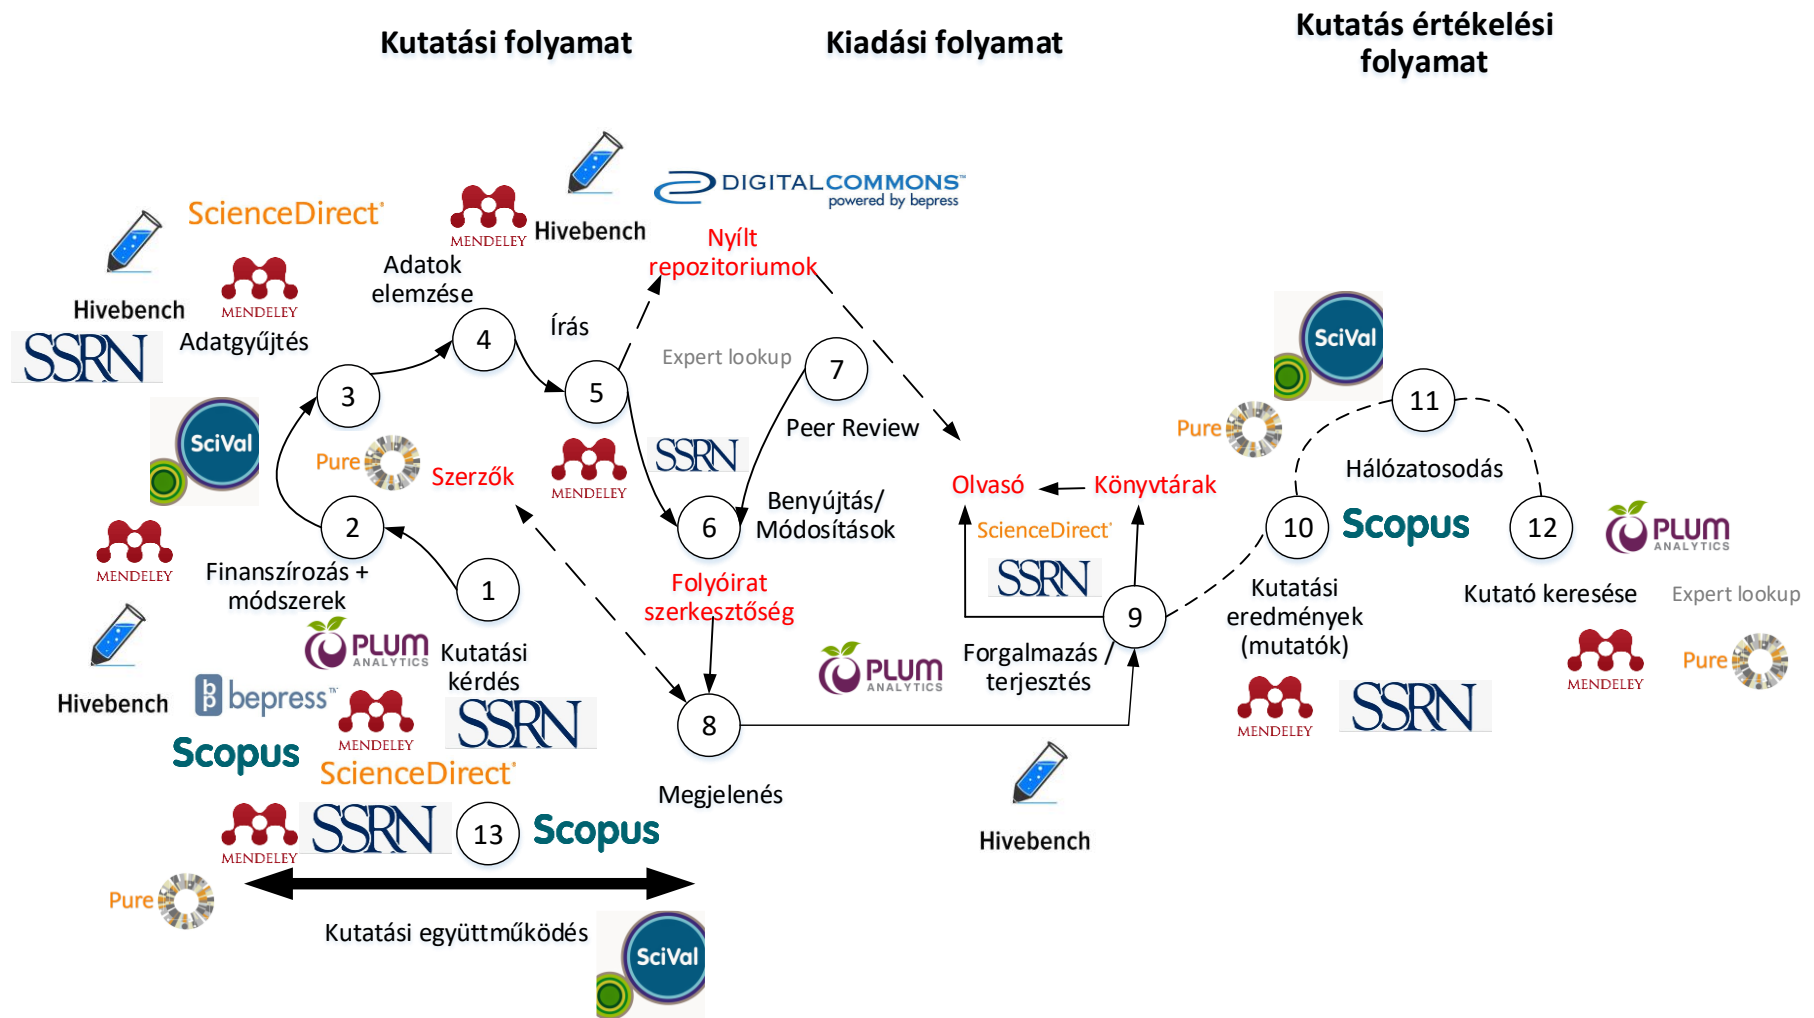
Kutatási folyamat

Kiadási folyamat

Kutatás értékelési folyamat

ScienceDirect

MENDELEY Hivebench

DIGITALCOMMONS powered by bepress

Hivebench

MENDELEY

Adatok elemzése

Nyílt repozitoriumok

SSRN

Adatgyűjtés

4

Írás

Expert lookup

7

SciVal

3

5

Peer Review

11

SciVal

Pure

Szerzők

SSRN

MENDELEY

Pure

Hálózatosodás

Olvasó

Könyvtárak

2

6

Benyújtás/ Módosítások

ScienceDirect

10

Scopus

12

PLUM ANALYTICS

MENDELEY

Finanszírozás + módszerek

Folyóirat szerkesztőség

SSRN

1

9

Kutatási eredmények (mutatók)

Kutató keresése

Expert lookup

PLUM ANALYTICS

Kutatási kérdés

PLUM ANALYTICS

Forgalmazás / terjesztés

MENDELEY

Pure

Hivebench

bepress

MENDELEY

SSRN

8

MENDELEY

SSRN

Scopus

ScienceDirect

Megjelenés

Hivebench

MENDELEY

SSRN

13

Scopus

Pure

Kutatási együttműködés

SciVal